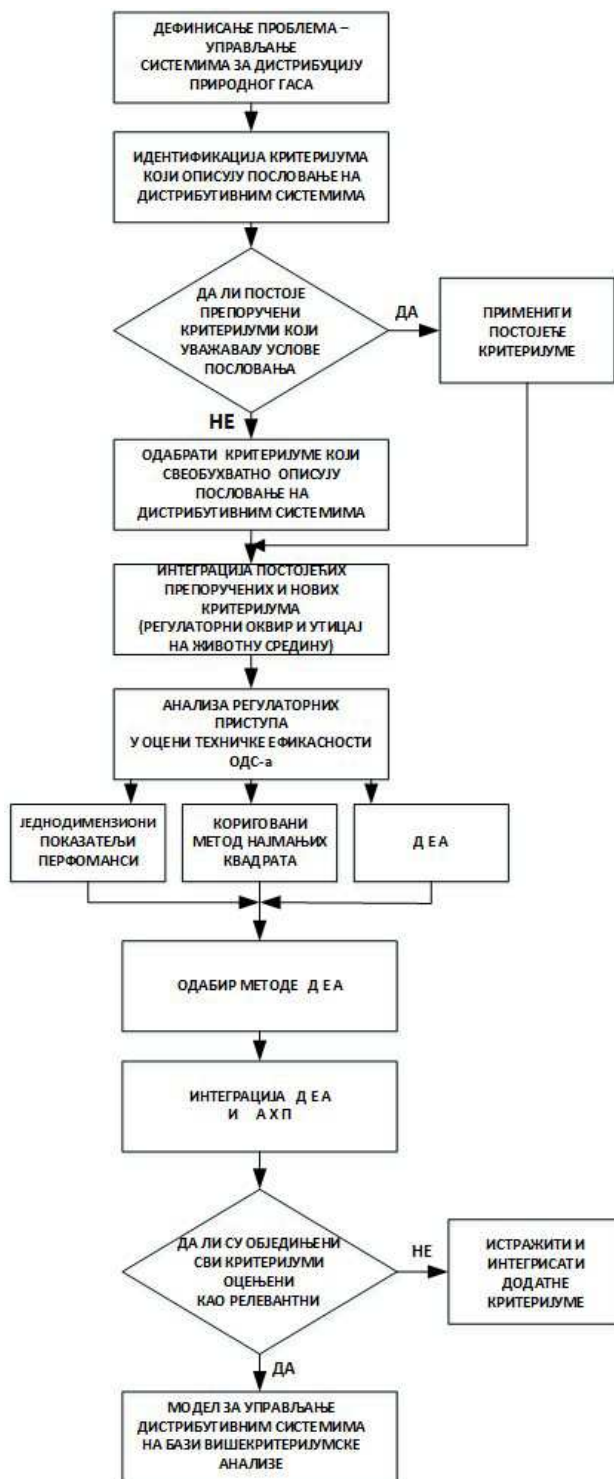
ДЕФИНИСАЊЕ ПРОБЛЕМА – УПРАВЉАЊЕ СИСТЕМИМА ЗА ДИСТРИБУЦИЈУ ПРИРОДНОГ ГАСА

ИДЕНТИФИКАЦИЈА КРИТЕРИЈУМА КОЈИ ОПИСУЈУ ПОСЛОВАЊЕ НА ДИСТРИБУТИВНИМ СИСТЕМИМА

ДА ЛИ ПОСТОЈЕ ПРЕПОРУЧЕНИ КРИТЕРИЈУМИ КОЈИ УВАЖАВАЈУ УСЛОВЕ ПОСЛОВАЊА

ДА

ПРИМЕНИТИ ПОСТОЈЕЋЕ КРИТЕРИЈУМЕ

НЕ

ОДАБРАТИ КРИТЕРИЈУМЕ КОЈИ СВЕОБУХВАТНО ОПИСУЈУ ПОСЛОВАЊЕ НА ДИСТРИБУТИВНИМ СИСТЕМИМА

ИНТЕГРАЦИЈА ПОСТОЈЕЋИХ ПРЕПОРУЧЕНИХ И НОВИХ КРИТЕРИЈУМА (РЕГУЛАТОРНИ ОКВИР И УТИЦАЈ НА ЖИВОТНУ СРЕДИНУ)

АНАЛИЗА РЕГУЛАТОРНИХ ПРИСТУПА У ОЦЕНИ ТЕХНИЧКЕ ЕФИКАСНОСТИ ОДС-а

ЈЕДНОДИМЕНЗИОНИ ПОКАЗАТЕЉИ ПЕРФОМАНСИ

КОРИГОВАНИ МЕТОД НАЈМАЊИХ КВАДРАТА

Д Е А

ОДАБИР МЕТОДЕ Д Е А

ИНТЕГРАЦИЈА Д Е А И А Х П

ДА ЛИ СУ ОБЈЕДИЊЕНИ СВИ КРИТЕРИЈУМИ ОЦЕЊЕНИ КАО РЕЛЕВАНТНИ

НЕ

ИСТРАЖИТИ И ИНТЕГРИСАТИ ДОДАТНЕ КРИТЕРИЈУМЕ

ДА

МОДЕЛ ЗА УПРАВЉАЊЕ ДИСТРИБУТИВНИМ СИСТЕМИМА НА БАЗИ ВИШЕКРИТЕРИЈУМСКЕ АНАЛИЗЕ